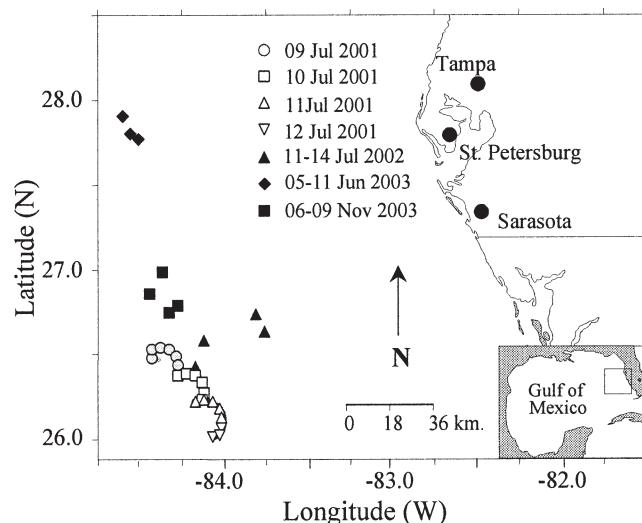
○ 09 Jul 2001
□ 10 Jul 2001
△ 11Jul 2001
▽ 12 Jul 2001
▲ 11-14 Jul 2002
◆ 05-11 Jun 2003
■ 06-09 Nov 2003

Tampa
St. Petersburg
Sarasota

N

0 18 36 km.

Gulf of Mexico

Latitude (N)
28.0
27.0
26.0

-84.0
-83.0
-82.0
Longitude (W)